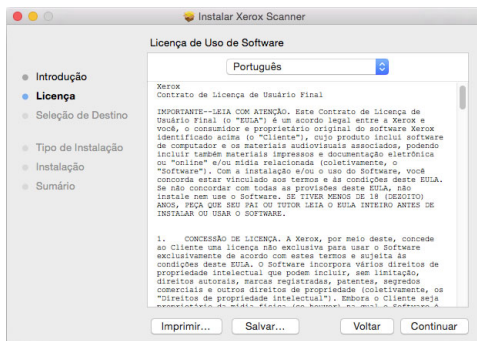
Instalar Xerox Scanner

Licença de Uso de Software

Introdução
Licença
Seleção de Destino
Tipo de Instalação
Instalação
Sumário

Português

Xerox
Contrato de Licença de Usuário Final

IMPORTANTE--LEIA COM ATENÇÃO. Este Contrato de Licença de Usuário Final (o "EULA") é um acordo legal entre a Xerox e você, o consumidor e proprietário original do software Xerox identificado acima (o "Cliente"), cujo produto inclui software de computador e os materiais audiovisuais associados, podendo incluir também materiais impressos e documentação eletrônica ou "online" e/ou mídia relacionada (coletivamente, o "Software"). Com a instalação e/ou o uso do Software, você concorda estar vinculado aos termos e às condições deste EULA. Se não concordar com todas as provisões deste EULA, não instale nem use o Software. SE TIVER MENOS DE 18 (DEZOITO) ANOS, PEÇA QUE SEU PAI OU TUTOR LEIA O EULA INTEIRO ANTES DE INSTALAR OU USAR O SOFTWARE.

1. CONCESSÃO DE LICENÇA. A Xerox, por meio deste, concede ao Cliente uma licença não exclusiva para usar o Software exclusivamente de acordo com estes termos e sujeita às condições deste EULA. O Software incorpora vários direitos de propriedade intelectual que podem incluir, sem limitação, direitos autorais, marcas registradas, patentes, segredos comerciais e outros direitos de propriedade (coletivamente, os "Direitos de propriedade intelectual"). Embora o Cliente seja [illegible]

Imprimir... Salvar... Voltar Continuar